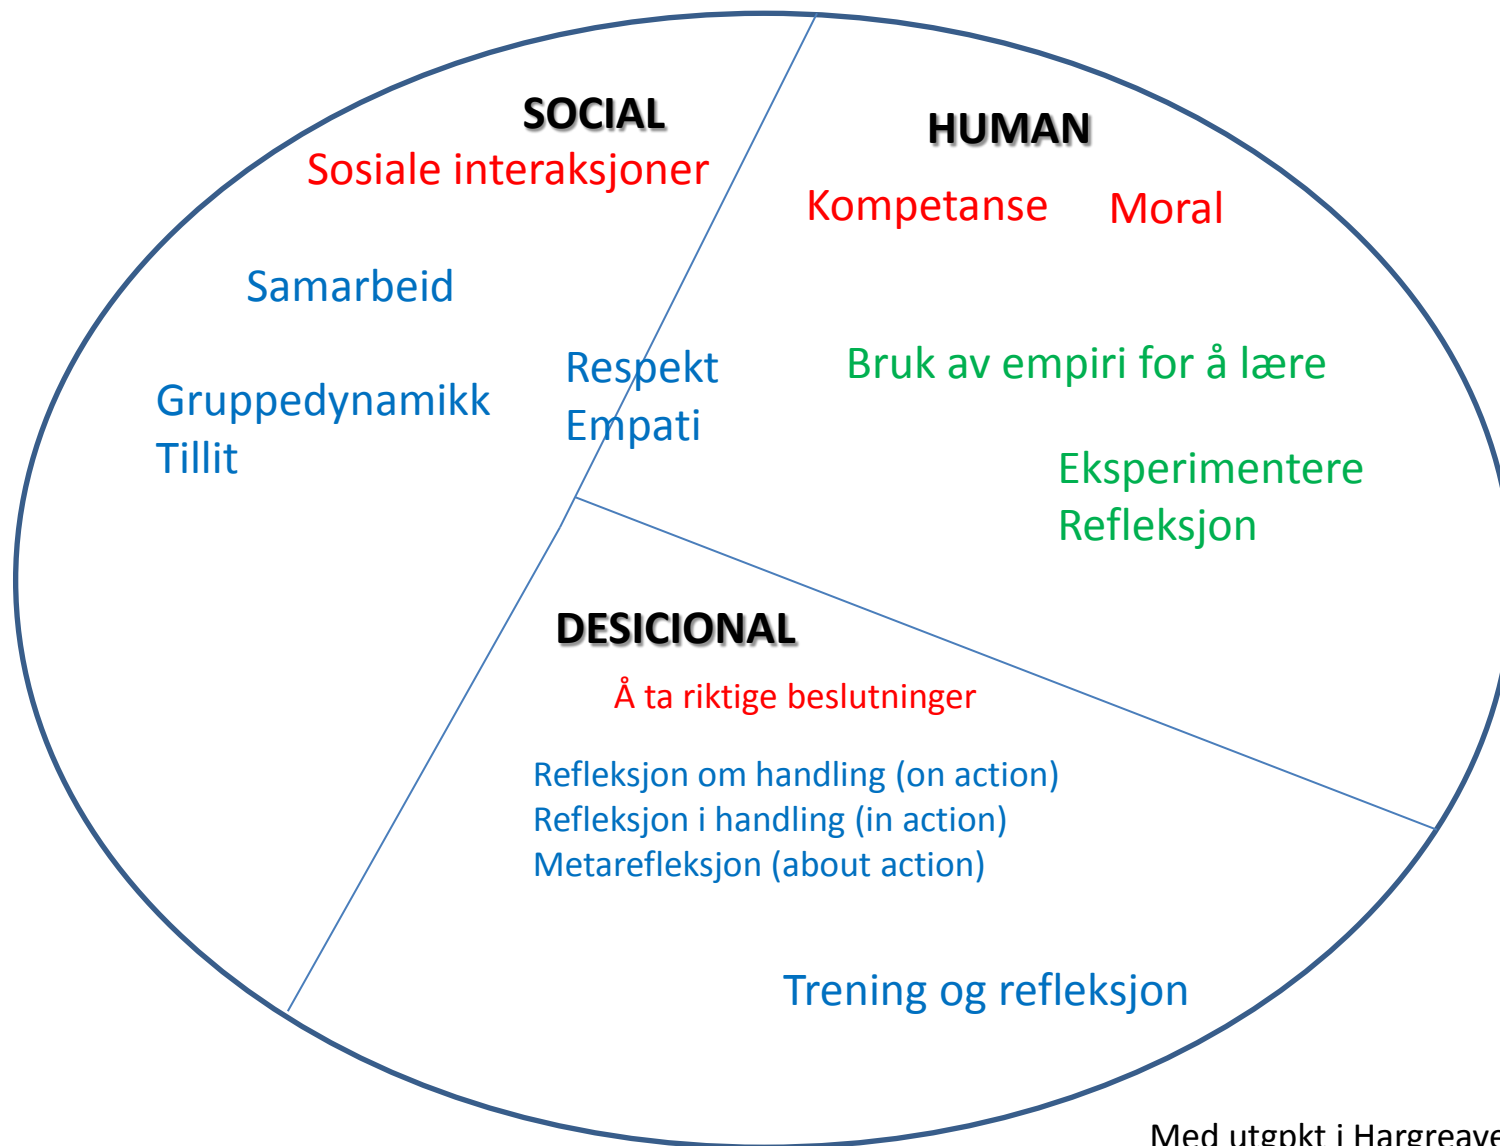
SOCIAL
Sosiale interaksjoner

Samarbeid

Gruppedynamikk
Tillit

Respekt
Empati

HUMAN
Kompetanse Moral

Bruk av empiri for å lære

Eksperimentere
Refleksjon

DESICIONAL
Å ta riktige beslutninger

Refleksjon om handling (on action)
Refleksjon i handling (in action)
Metarefleksjon (about action)

Trening og refleksjon

Med utgpkt i Hargreave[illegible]